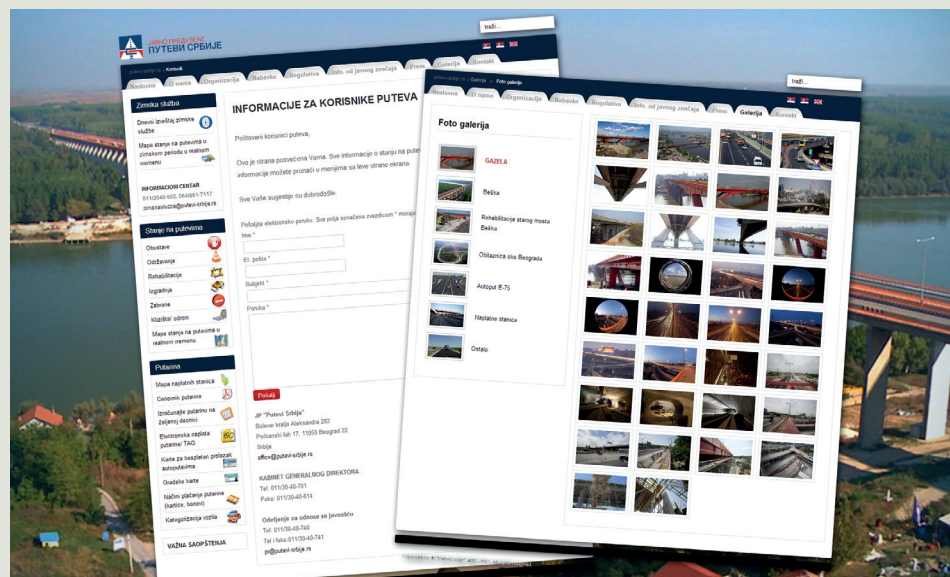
ЈАВНО ПРЕДУЗЕЋЕ ПУТЕВИ СРБИЈЕ

traži...

Naslovna | O nama | Organizacija | Nabavke | Regulativa | Info. od javnog značaja | Press | Galerija | Kontakt

Zimska služba

Dnevni izveštaj zimske službe

Mapa stanja na putevima u zimskom periodu u realnom vremenu

INFORMACIONI CENTAR
011/3040-655, 064/961-7117
zimskasluzba@putevi-srbije.rs

Stanje na putevima

Obustave
Održavanje
Rehabilitacija
Izgradnja
Zabrane
Klizišta i odroni
Mapa stanja na putevima u realnom vremenu

Putarina

Mapa naplatnih stanica
Cenovnik putarine
Izračunajte putarinu na željenoj deonici
Elektronska naplata putarine/ TAG
Karte za besplatan prolazak autoputevima
Gradske karte
Načini plaćanja putarine (kartice, bonovi)
Kategorizacija vozila

VAŽNA SAOPŠTENJA

INFORMACIJE ZA KORISNIKE PUTEVA

Poštovani korisnici puteva,

Ovo je strana posvećena Vama. Sve informacije o stanju na put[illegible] informacije možete pronaći u menijima sa leve strane ekrana.

Sve Vaše sugestije su dobrodošle.

Pošaljite elektronsku poruku. Sva polja označena zvezdicom * moraju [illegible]

Ime *

El. pošta *

Subjekt *

Poruka *

Pošalji

JP "Putevi Srbije"
Bulevar kralja Aleksandra 282
Poštanski fah 17, 11050 Beograd 22
Srbija
office@putevi-srbije.rs

KABINET GENERALNOG DIREKTORA
Tel: 011/30-40-701
Faks: 011/30-40-614

Odeljenje za odnose sa javnošću
Tel: 011/30-40-740
Tel i faks:011/30-40-741
pr@putevi-srbije.rs

putevi-srbije.rs » Galerija » Foto galerija

traži...

Naslovna | O nama | Organizacija | Nabavke | Regulativa | Info. od javnog značaja | Press | Galerija | Kontakt

Foto galerija

GAZELA
Beška
Rehabilitacije starog mosta Beška
Obilaznica oko Beograda
Autoput E-75
Naplatne stanice
Ostalo